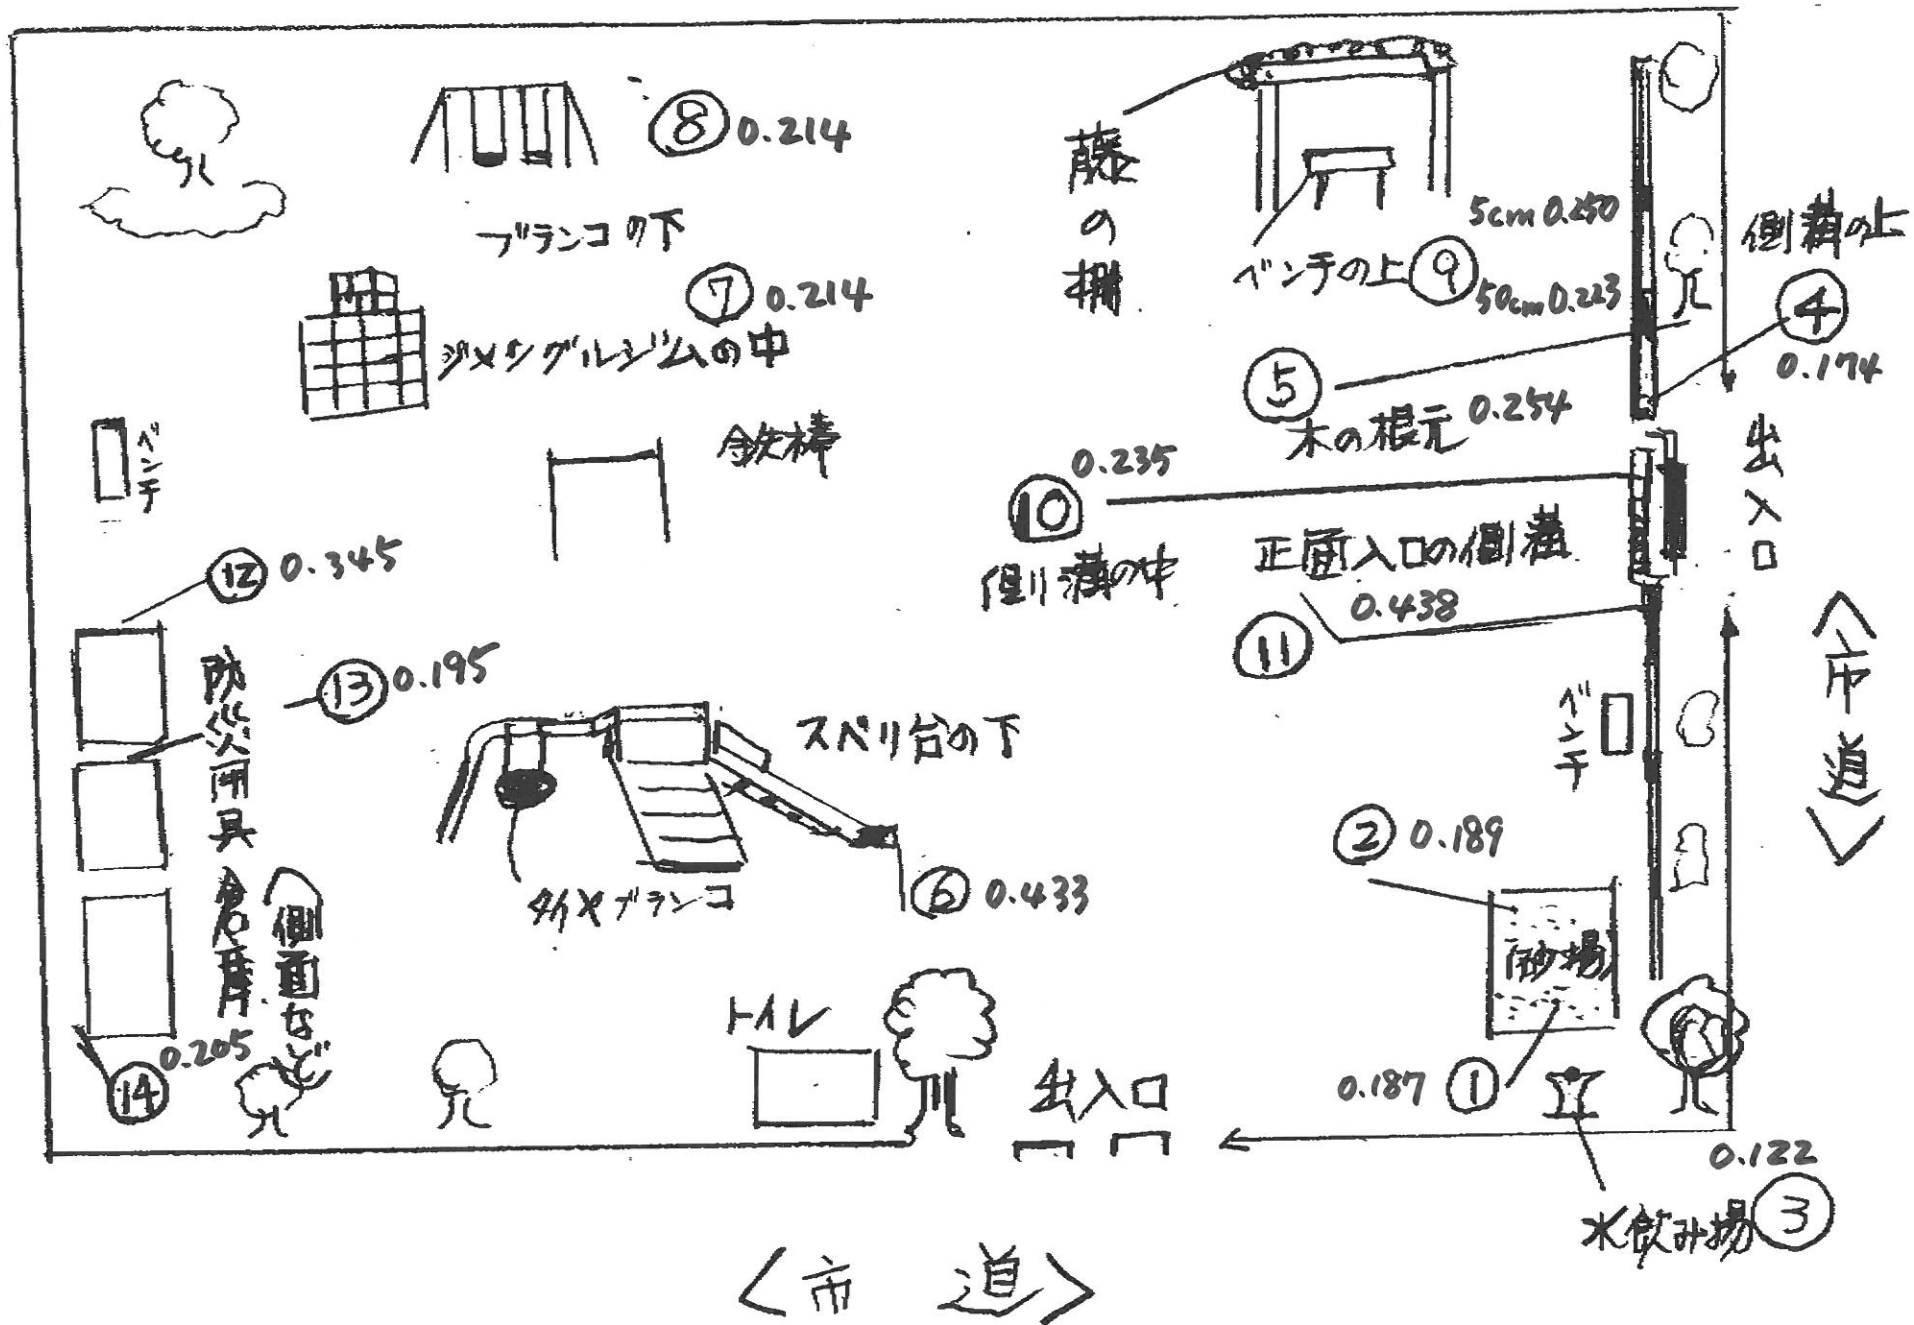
⑧ 0.214
ブランコの下
⑦ 0.214
ジャングルジムの中
藤の棚
ベンチの上 ⑨
5cm 0.250
50cm 0.223
側溝の上
④ 0.174
⑤
木の根元 0.254
鉄棒
ベンチ
0.235
⑩
側溝の中
正面入口の側溝
0.438
⑪
出入口
〈市道〉
⑫ 0.345
防災用具倉庫
⑬ 0.195
スベリ台の下
タイヤブランコ
⑥ 0.433
ベンチ
② 0.189
砂場
側面など
0.205
⑭
トイレ
出入口
0.187 ①
0.122
水飲み場 ③
〈市 道〉